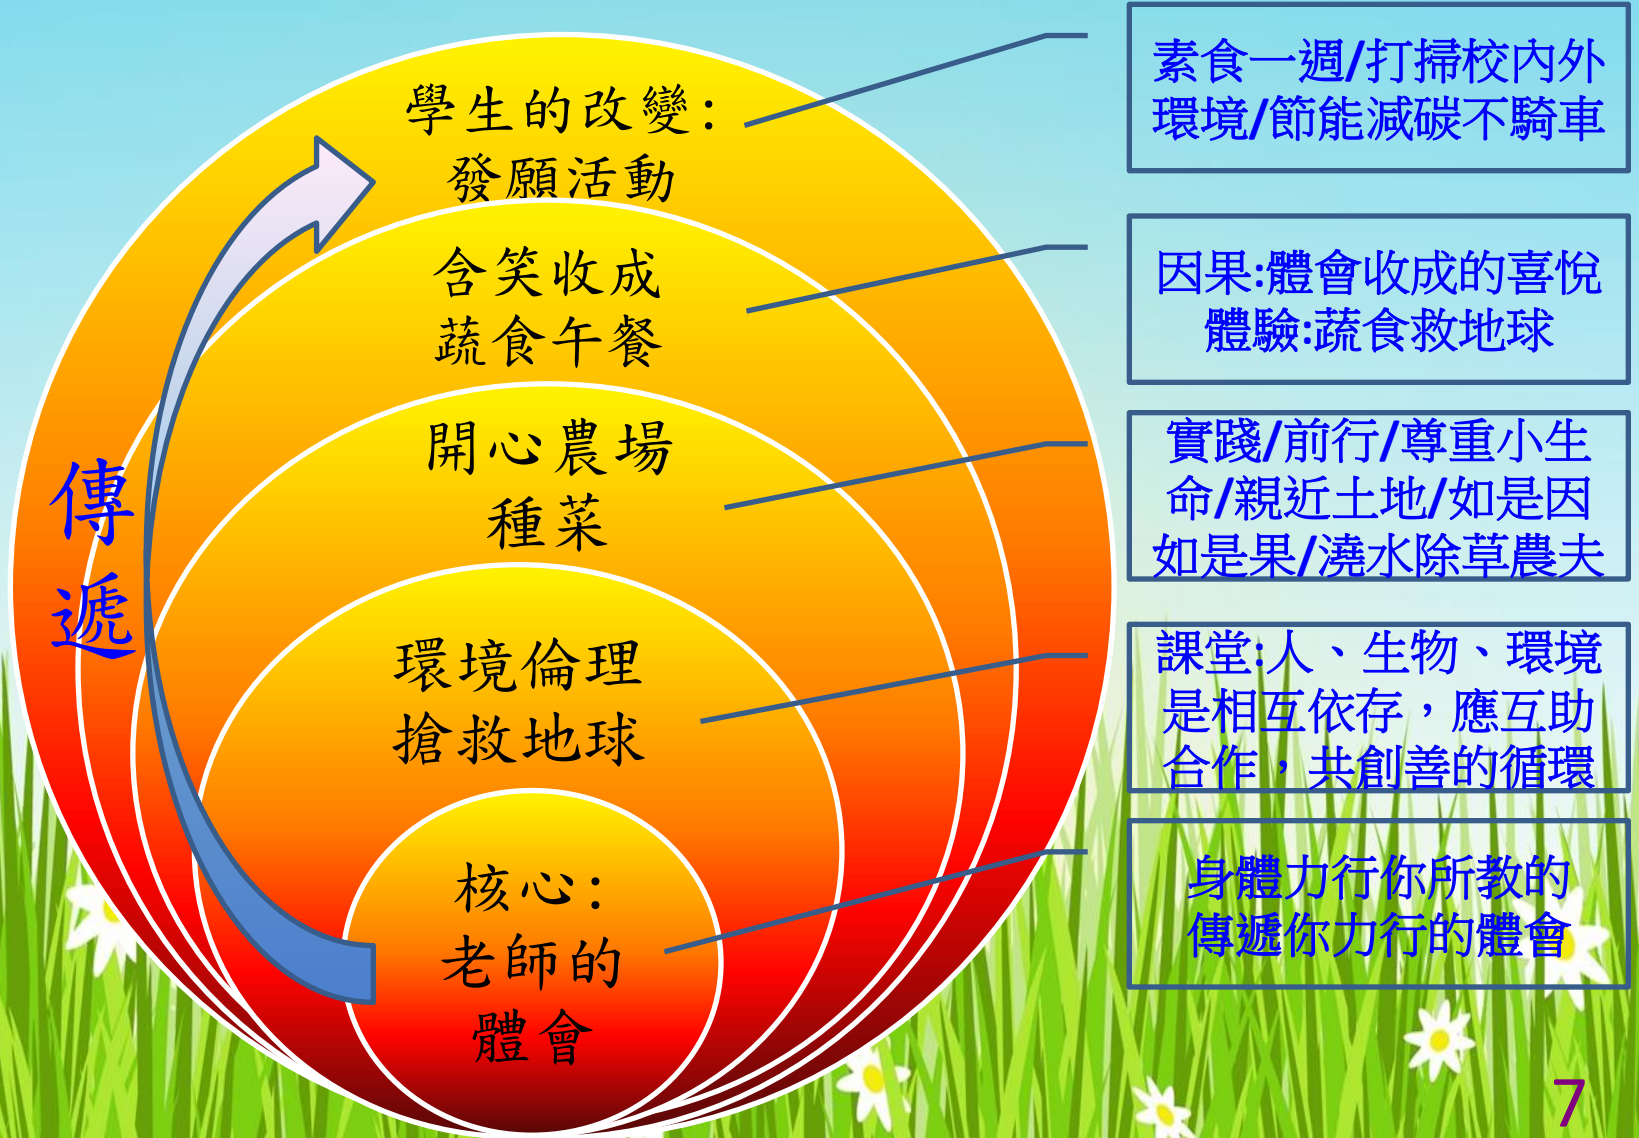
學生的改變:
發願活動

含笑收成
蔬食午餐

開心農場
種菜

環境倫理
搶救地球

核心:
老師的
體會

傳遞

素食一週/打掃校內外環境/節能減碳不騎車

因果:體會收成的喜悅
體驗:蔬食救地球

實踐/前行/尊重小生命/親近土地/如是因如是果/澆水除草農夫

課堂:人、生物、環境是相互依存，應互助合作，共創善的循環

身體力行你所教的
傳遞你力行的體會

7